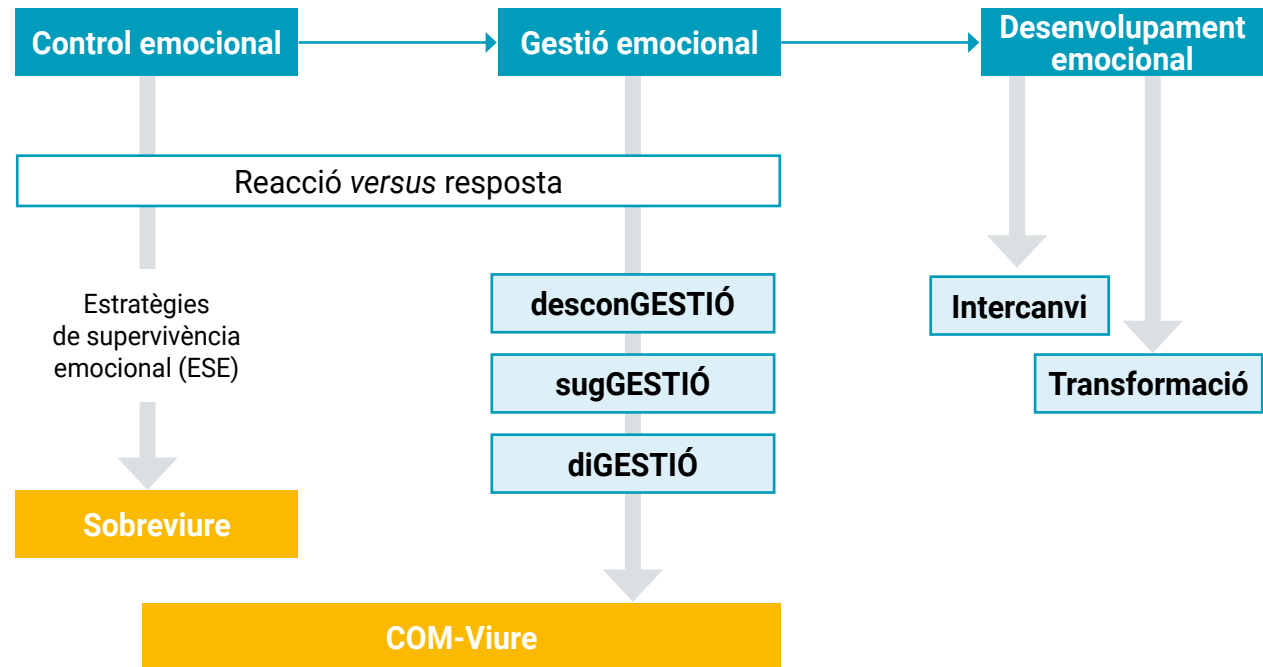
Control emocional

Gestió emocional

Desenvolupament emocional

Reacció *versus* resposta

Estratègies de supervivència emocional (ESE)

Sobreviure

desconGESTIÓ

sugGESTIÓ

diGESTIÓ

COM-Viure

Intercanvi

Transformació